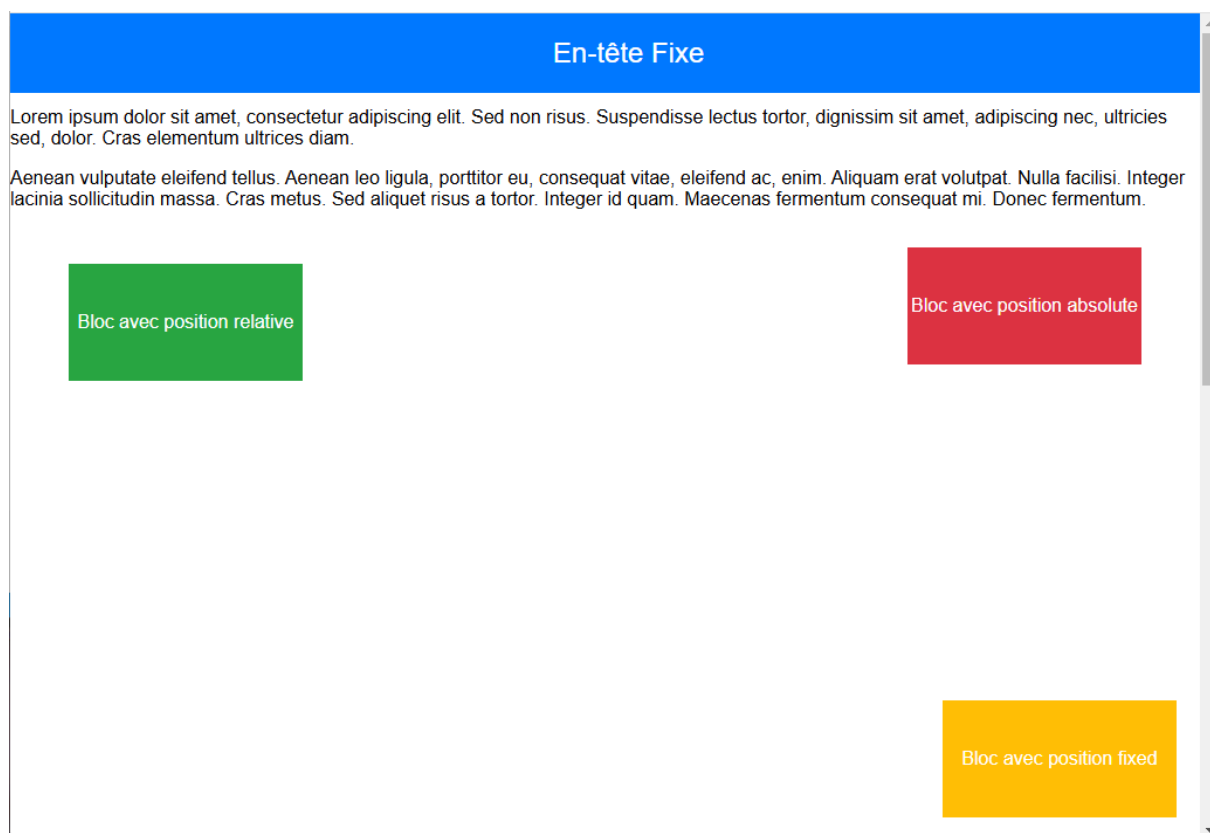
En-tête Fixe

Lorem ipsum dolor sit amet, consectetur adipiscing elit. Sed non risus. Suspendisse lectus tortor, dignissim sit amet, adipiscing nec, ultricies sed, dolor. Cras elementum ultrices diam.

Aenean vulputate eleifend tellus. Aenean leo ligula, porttitor eu, consequat vitae, eleifend ac, enim. Aliquam erat volutpat. Nulla facilisi. Integer lacinia sollicitudin massa. Cras metus. Sed aliquet risus a tortor. Integer id quam. Maecenas fermentum consequat mi. Donec fermentum.

Bloc avec position relative

Bloc avec position absolute

Bloc avec position fixed